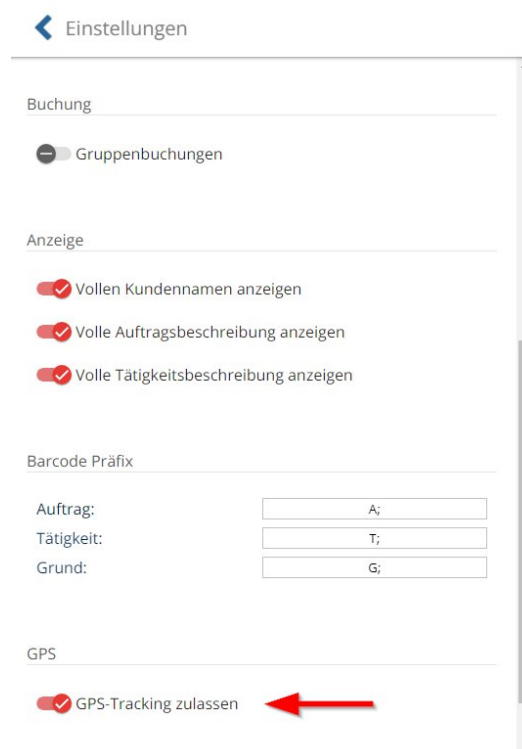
Einstellungen

Buchung

Gruppenbuchungen

Anzeige

Vollen Kundennamen anzeigen

Volle Auftragsbeschreibung anzeigen

Volle Tätigkeitsbeschreibung anzeigen

Barcode Präfix

| | |
|---|---|
| Auftrag: | A; |
| Tätigkeit: | T; |
| Grund: | G; |

GPS

GPS-Tracking zulassen